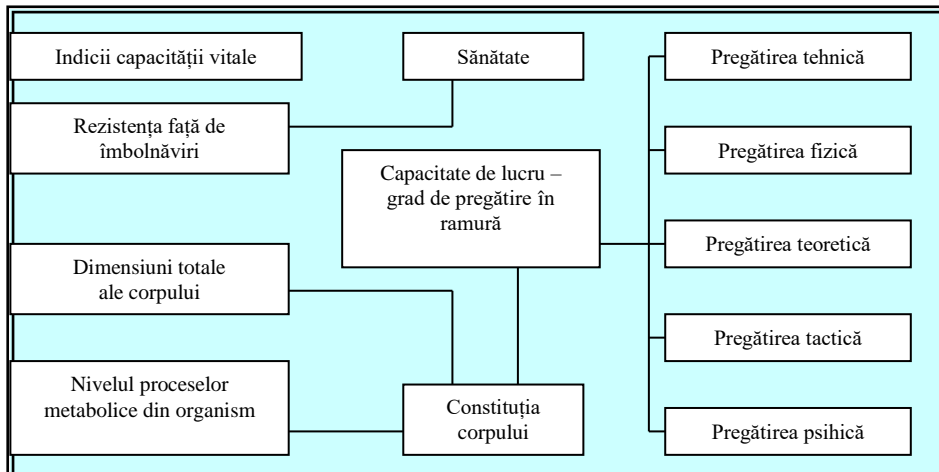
Indicii capacității vitale

Sănătate

Pregătirea tehnică

Rezistența față de îmbolnăviri

Pregătirea fizică

Capacitate de lucru – grad de pregătire în ramură

Pregătirea teoretică

Dimensiuni totale ale corpului

Pregătirea tactică

Nivelul proceselor metabolice din organism

Constituția corpului

Pregătirea psihică